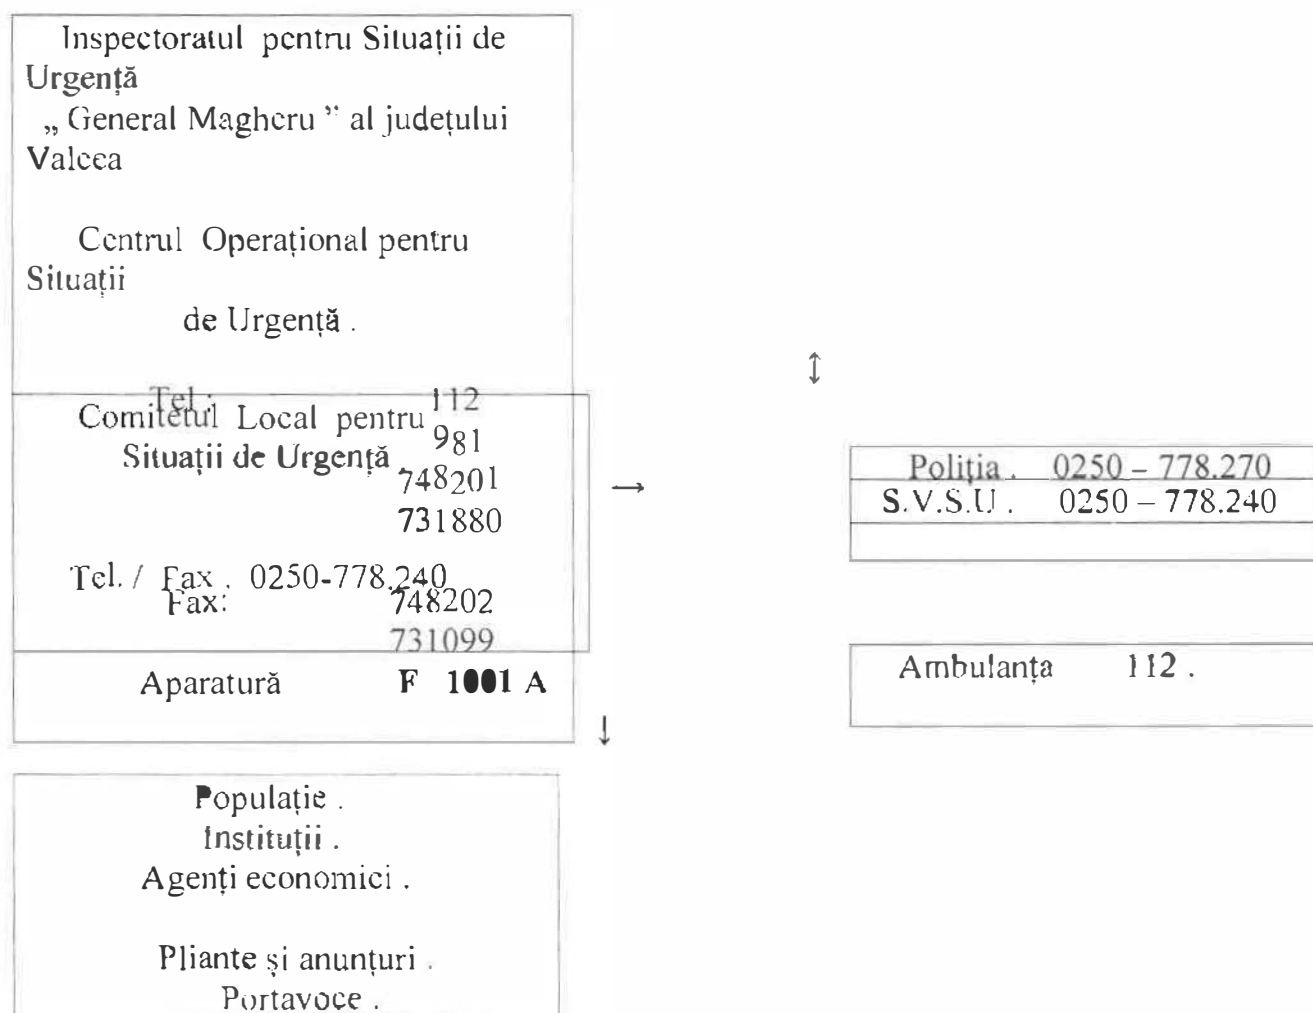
Inspectoratul pentru Situații de Urgență
„ General Magheru " al județului Valcea

Centrul Operațional pentru Situații de Urgență .

Tel.: 112
981
748201
731880

Fax: 748202
731099

Comitetul Local pentru Situații de Urgență .

Tel. / Fax . 0250-778.240

Aparatură F 1001 A

Poliția . 0250 – 778.270
S.V.S.U . 0250 – 778.240

Ambulanța 112 .

Populație .
Instituții .
Agenți economici .

Pliante și anunțuri .
Portavoce .